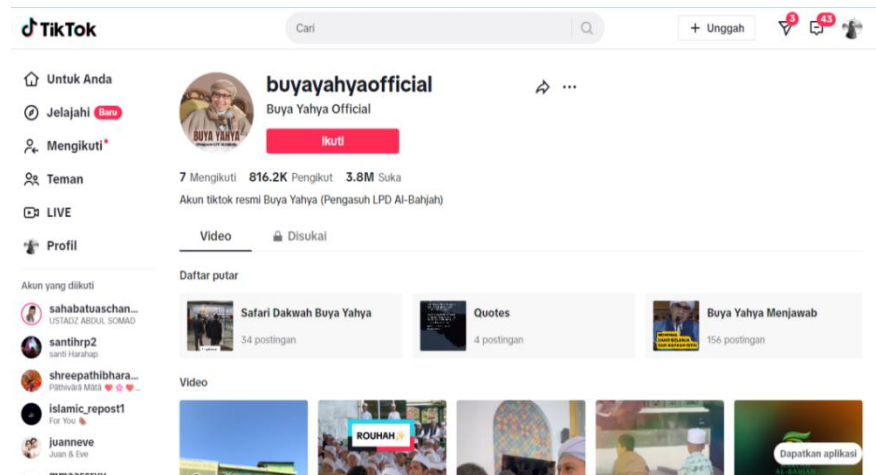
TikTok

Cari

+ Unggah

3

43

Untuk Anda

Jelajahi Baru

Mengikuti

Teman

LIVE

Profil

Akun yang diikuti

sahabatuaschan...
USTADZ ABDUL SOMAD

santihrp2
santi Harahap

shreepathibhara...
Pāthivārā Mātā

islamic_repost1
For You

juanneve
Juan & Eve

BUYA YAHYA

buyayahyaofficial

Buya Yahya Official

Ikuti

7 Mengikuti 816.2K Pengikut 3.8M Suka

Akun tiktok resmi Buya Yahya (Pengasuh LPD Al-Bahjah)

Video

Disukai

Daftar putar

Safari Dakwah Buya Yahya
34 postingan

Quotes
4 postingan

Buya Yahya Menjawab
156 postingan

Video

ROUHAH

Dapatkan aplikasi